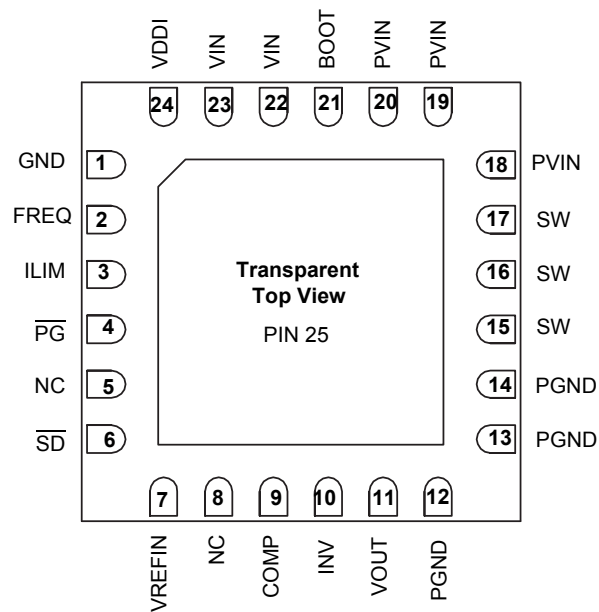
VDDI VIN VIN BOOT PVIN PVIN

24 23 22 21 20 19

GND 1
FREQ 2
ILIM 3
$\overline{PG}$ 4
NC 5
$\overline{SD}$ 6

18 PVIN
17 SW
16 SW
15 SW
14 PGND
13 PGND

Transparent
Top View

PIN 25

7 8 9 10 11 12

VREFIN NC COMP INV VOUT PGND